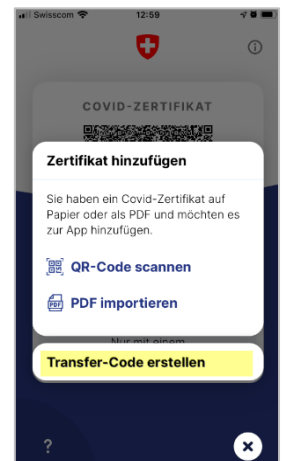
Swisscom 12:59

COVID-ZERTIFIKAT

Zertifikat hinzufügen

Sie haben ein Covid-Zertifikat auf Papier oder als PDF und möchten es zur App hinzufügen.

QR-Code scannen

PDF importieren

Nur mit einem

Transfer-Code erstellen

?